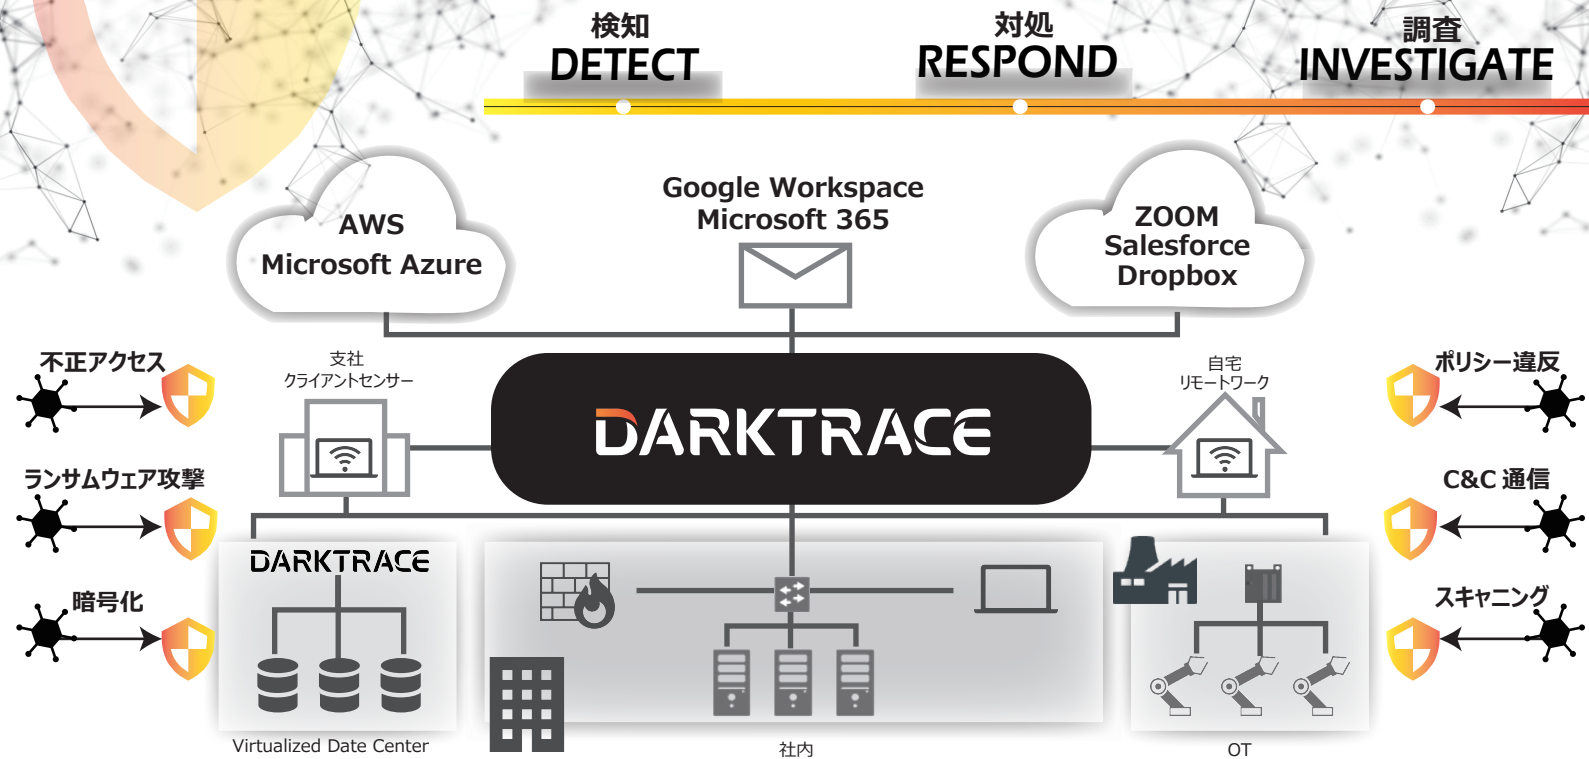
検知
DETECT

対処
RESPOND

調査
INVESTIGATE

AWS
Microsoft Azure

Google Workspace
Microsoft 365

ZOOM
Salesforce
Dropbox

不正アクセス

支社
クライアントセンサー

DARKTRACE

自宅
リモートワーク

ポリシー違反

ランサムウェア攻撃

C&C 通信

DARKTRACE

暗号化

スキャニング

Virtualized Date Center

社内

OT